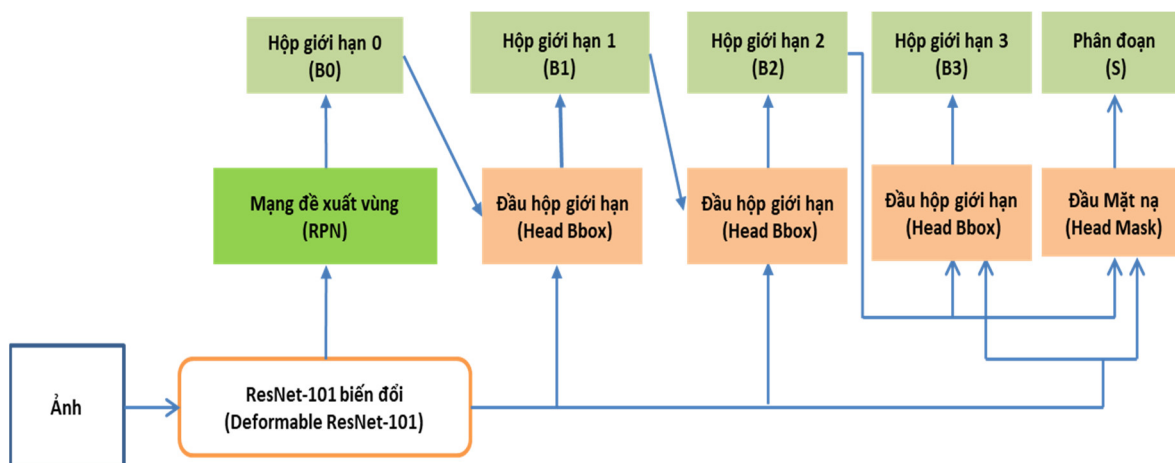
Hộp giới hạn 0
(B0)

Hộp giới hạn 1
(B1)

Hộp giới hạn 2
(B2)

Hộp giới hạn 3
(B3)

Phân đoạn
(S)

Mạng đề xuất vùng
(RPN)

Đầu hộp giới hạn
(Head Bbox)

Đầu hộp giới hạn
(Head Bbox)

Đầu hộp giới hạn
(Head Bbox)

Đầu Mặt nạ
(Head Mask)

Ảnh

ResNet-101 biến đổi
(Deformable ResNet-101)